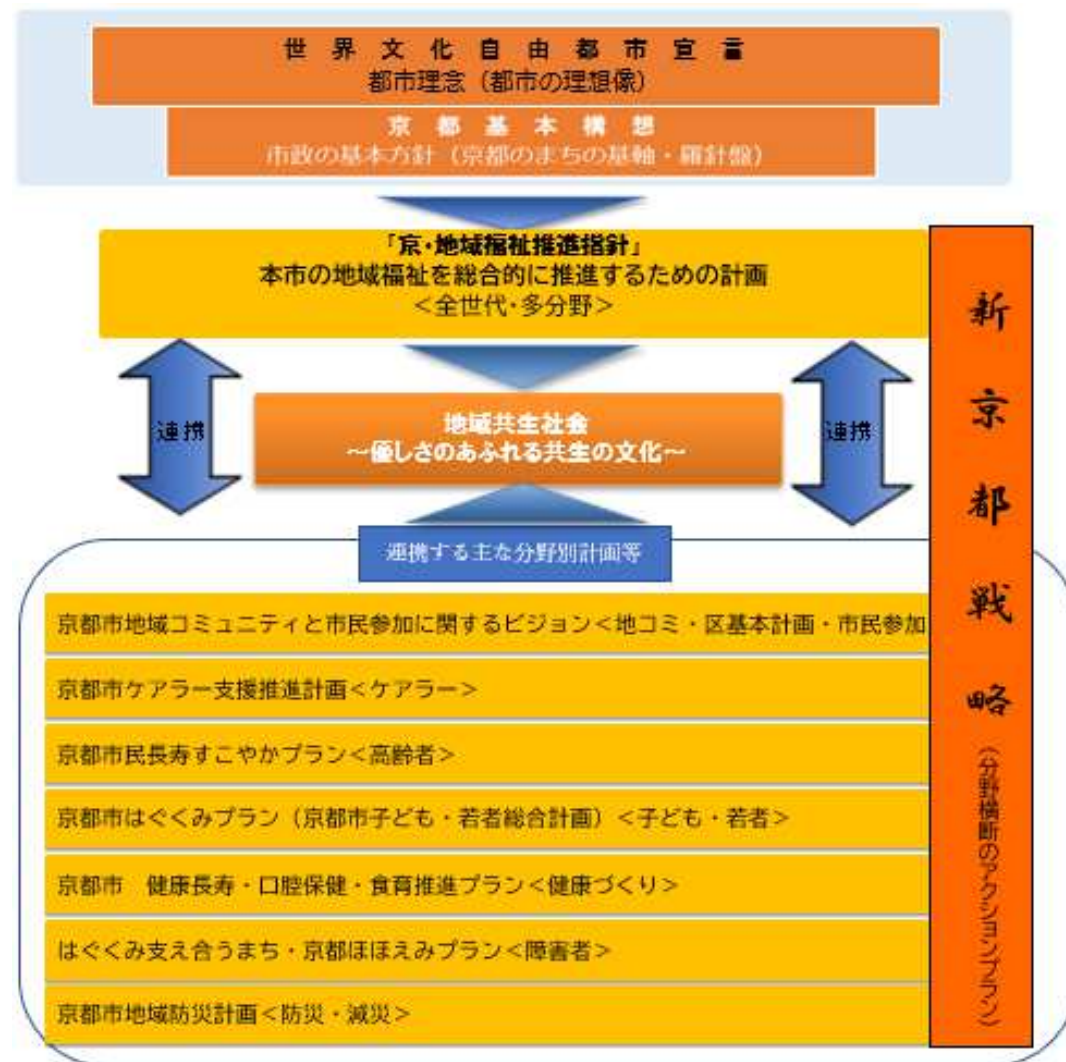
世界文化自由都市宣言
都市理念（都市の理想像）

京都基本構想
市政の基本方針（京都のまちの基軸・羅針盤）

「京・地域福祉推進指針」
本市の地域福祉を総合的に推進するための計画
＜全世代・多分野＞

連携

地域共生社会
～優しさのあふれる共生の文化～

連携

連携する主な分野別計画等

京都市地域コミュニティと市民参加に関するビジョン＜地コミ・区基本計画・市民参加

京都市ケアラー支援推進計画＜ケアラー＞

京都市民長寿すこやかプラン＜高齢者＞

京都市はぐくみプラン（京都市子ども・若者総合計画）＜子ども・若者＞

京都市　健康長寿・口腔保健・食育推進プラン＜健康づくり＞

はぐくみ支え合うまち・京都ほほえみプラン＜障害者＞

京都市地域防災計画＜防災・減災＞

新京都戦略
（分野横断のアクションプラン）